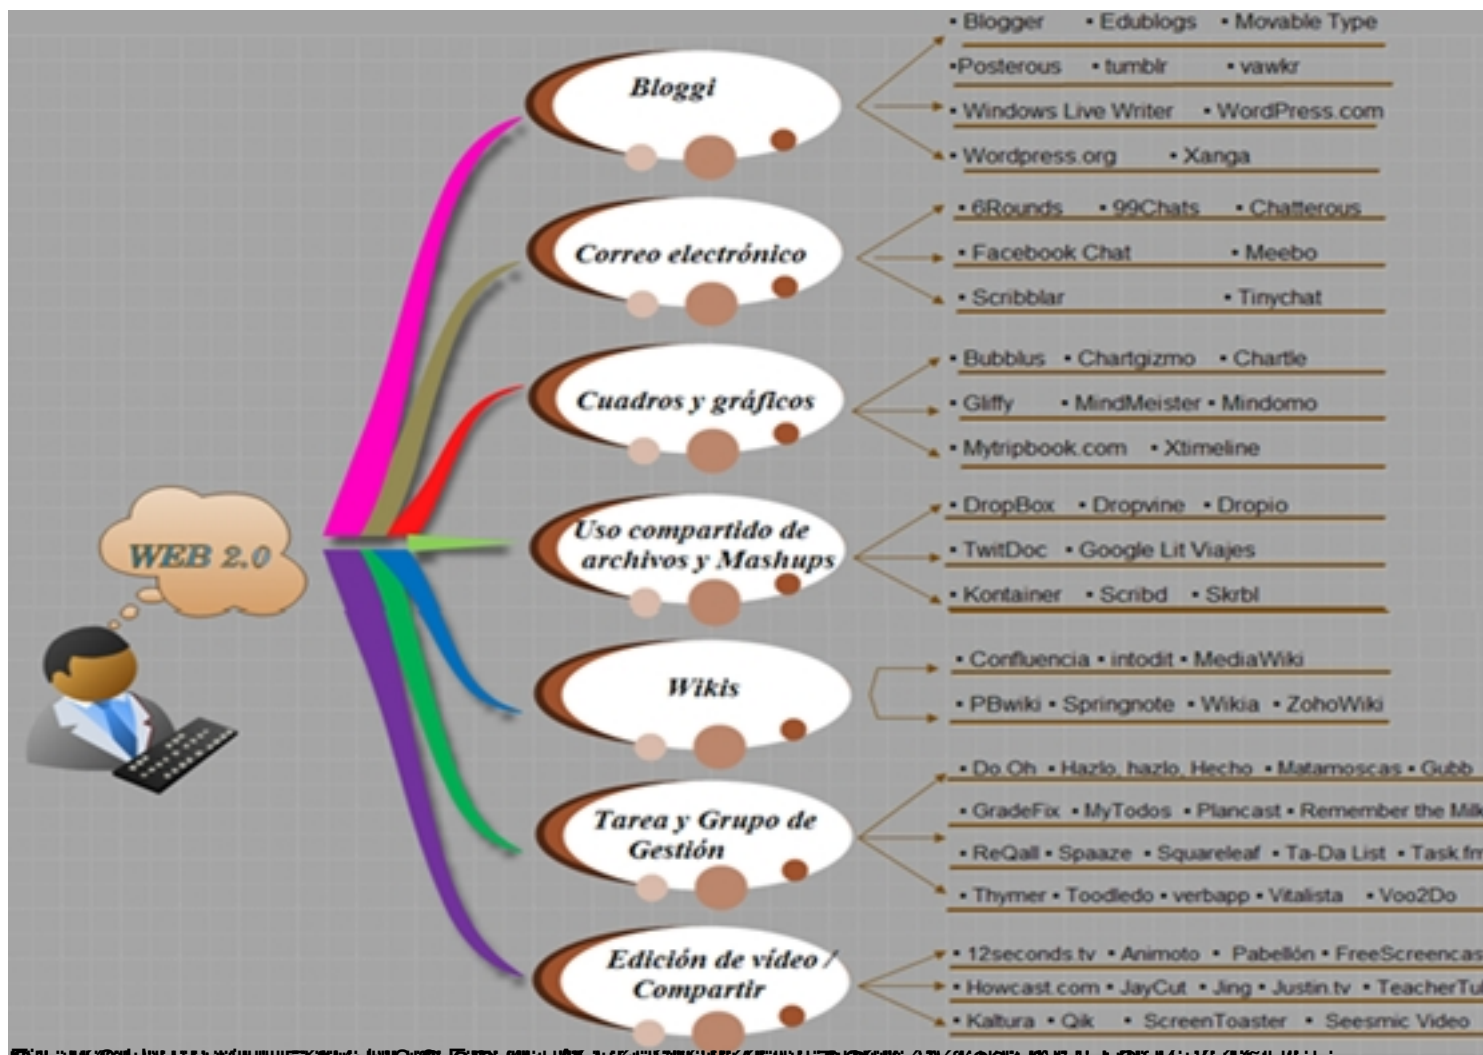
WEB 2.0

Bloggi

• Blogger • Edublogs • Movable Type

•Posterous • tumblr • vawkr

• Windows Live Writer • WordPress.com

• Wordpress.org • Xanga

Correo electrónico

• 6Rounds • 99Chats • Chatterous

• Facebook Chat • Meebo

• Scribblar • Tinychat

Cuadros y gráficos

• Bubblus • Chartgizmo • Chartle

• Gliffy • MindMeister • Mindomo

• Mytripbook.com • Xtimeline

Uso compartido de archivos y Mashups

• DropBox • Dropvine • Dropio

• TwitDoc • Google Lit Viajes

• Kontainer • Scribd • Skrbl

Wikis

• Confluencia • intodit • MediaWiki

• PBwiki • Springnote • Wikia • ZohoWiki

Tarea y Grupo de Gestión

• Do Oh • Hazlo, hazlo, Hecho • Matamoscas • Gubb

• GradeFix • MyTodos • Plancast • Remember the Mil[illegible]

• ReQall • Spaaze • Squareleaf • Ta-Da List • Task.fm

• Thymer • Toodledo • verbapp • Vitalista • Voo2Do

Edición de video / Compartir

• 12seconds.tv • Animoto • Pabellón • FreeScreencas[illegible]

• Howcast.com • JayCut • Jing • Justin.tv • TeacherTu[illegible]

• Kaltura • Qik • ScreenToaster • Seesmic Video

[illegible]